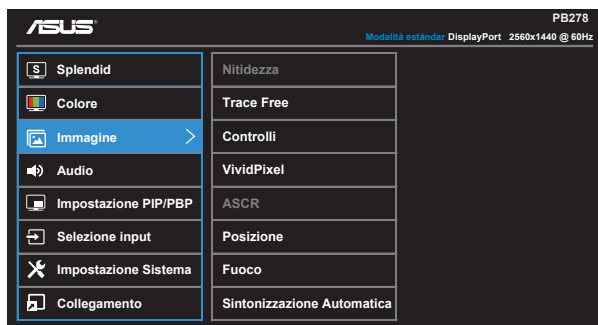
ASUS

PB278

Modalità estándar DisplayPort 2560x1440 @ 60Hz

Splendid
Colore
Immagine
Audio
Impostazione PIP/PBP
Selezione input
Impostazione Sistema
Collegamento

Nitidezza
Trace Free
Controlli
VividPixel
ASCR
Posizione
Fuoco
Sintonizzazione Automatica